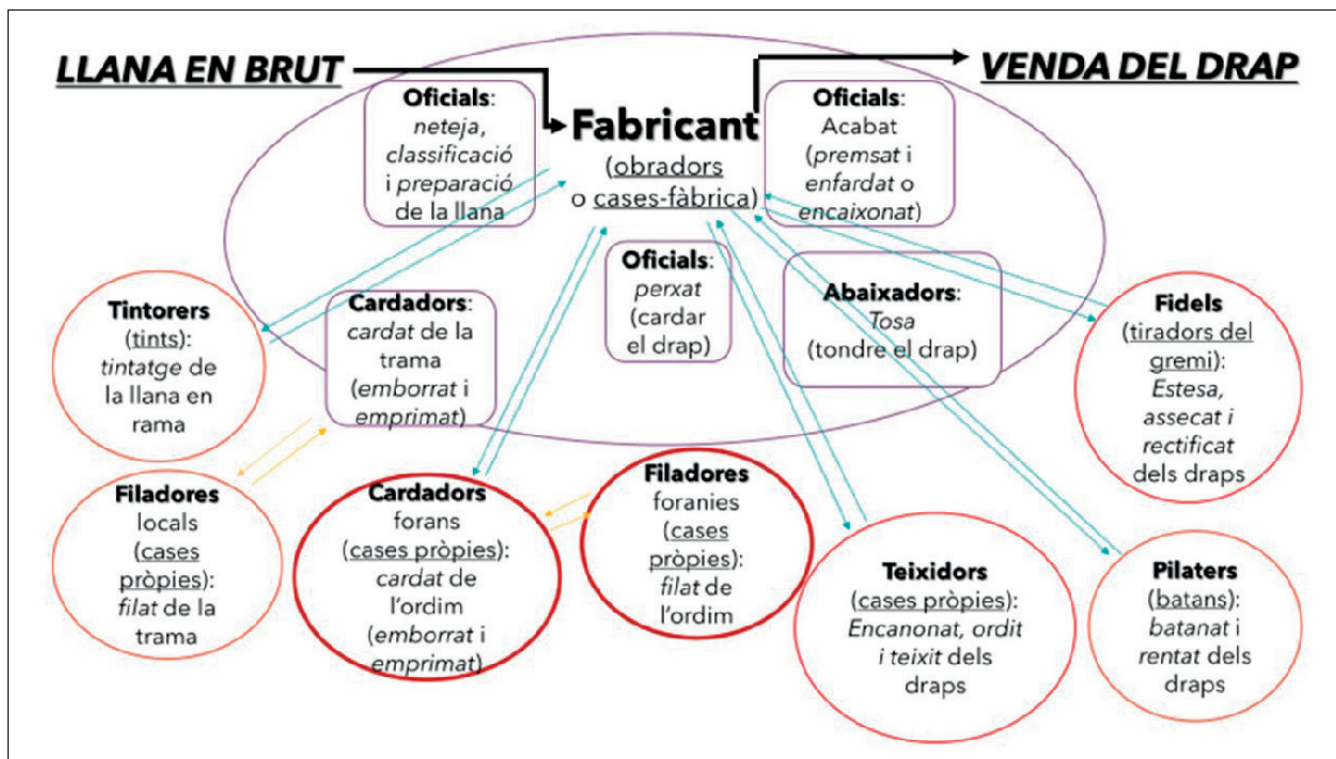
LLANA EN BRUT

VENDA DEL DRAP

Oficials: neteja, classificació i preparació de la llana

Fabricant (obradors o cases-fàbrica)

Oficials: Acabat (premsat i enfardat o encaixonat)

Oficials: perxat (cardar el drap)

Abaixadors: Tosa (tondre el drap)

Tintorers (tints): tintatge de la llana en rama

Cardadors: cardat de la trama (emborrat i emprimat)

Fidels (tiradors del gremi): Estesa, assecat i rectificat dels draps

Filadores locals (cases pròpies): filat de la trama

Cardadors forans (cases pròpies): cardat de l'ordim (emborrat i emprimat)

Filadores foranies (cases pròpies): filat de l'ordim

Teixidors (cases pròpies): Encanonat, ordit i teixit dels draps

Pilaters (batans): batanat i rentat dels draps